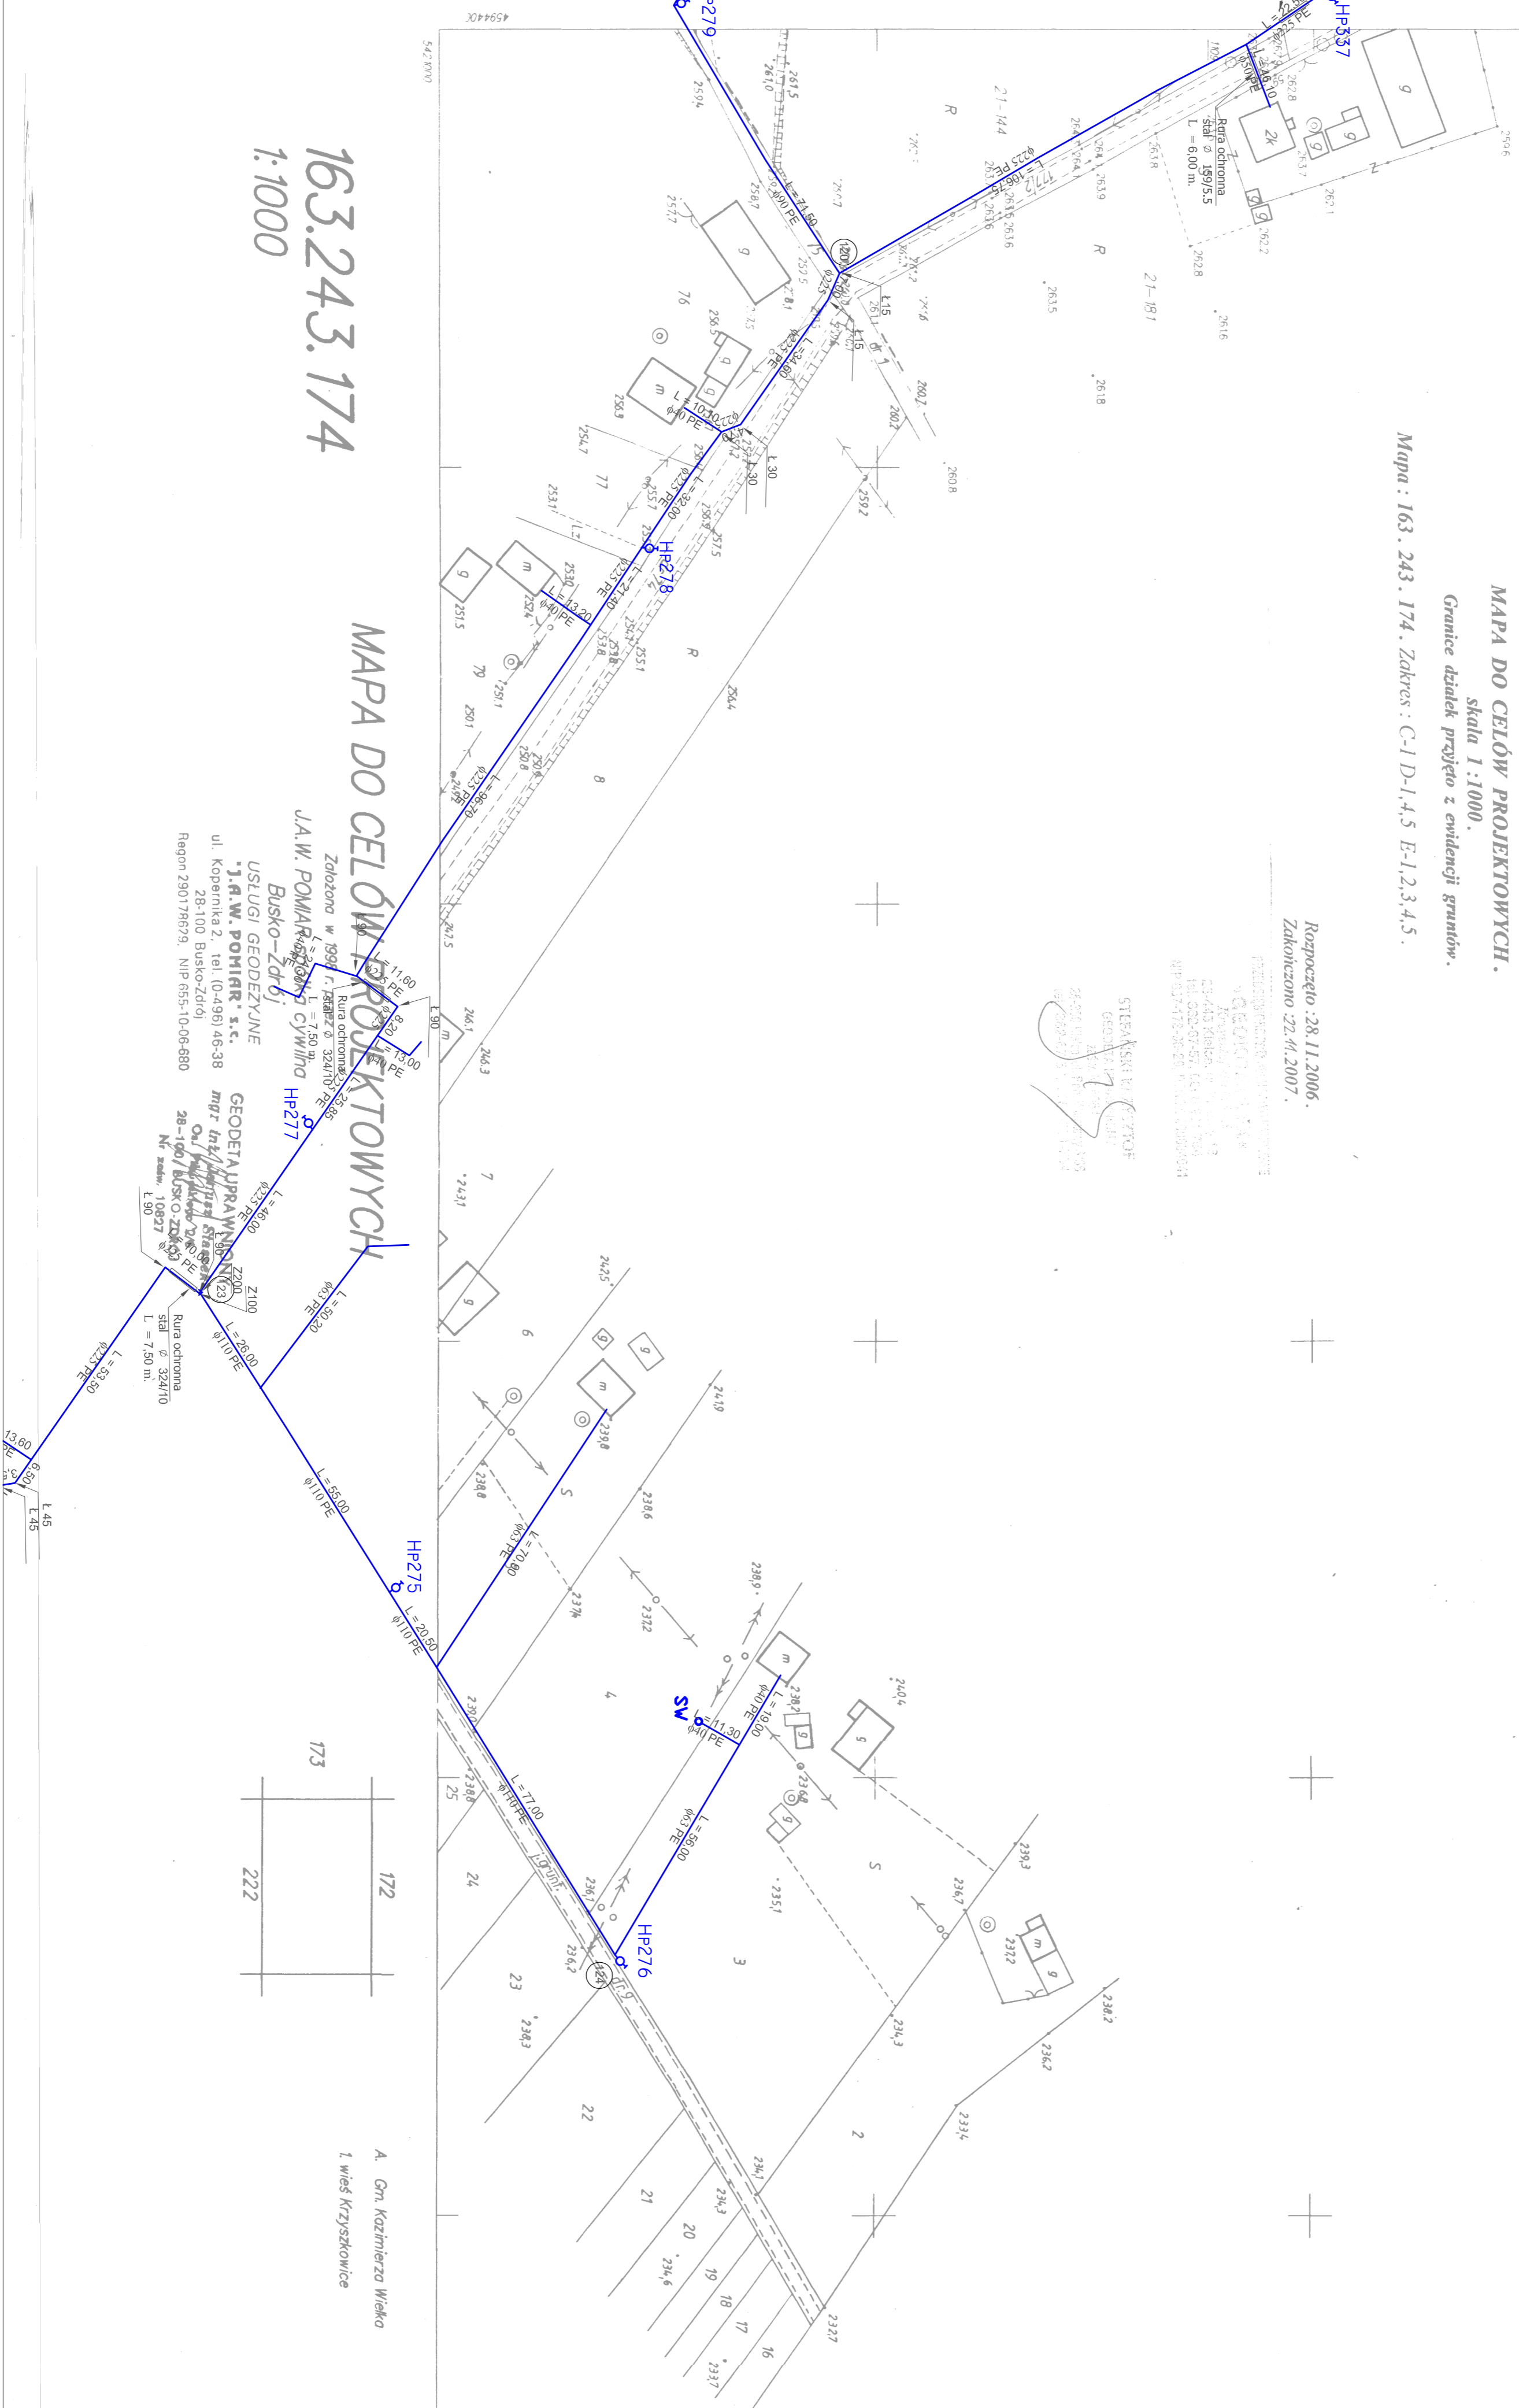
MAPA DO CELÓW PROJEKTOWYCH.
skala 1 :1000.
Granice działek przyjęto z ewidencji gruntów.

Mapa : 163 . 243 . 174 . Zakres : C-1 D-1,4,5 E-1,2,3,4,5 .

Rozpoczęto :28.11.2006 .
Zakończono :22.11.2007 .

163.243.174
1:1000

MAPA DO CELÓW PROJEKTOWYCH

Założona w 199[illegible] r. przez
J.A.W. POMIAR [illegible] cywilna
Busko–Zdrój

USŁUGI GEODEZYJNE
"J.A.W. POMIAR" s.c.
ul. Kopernika 2, tel. (0-496) 46-38
28-100 Busko-Zdrój
Regon 290178629, NIP 655-10-06-680

GEODETA UPRAWNIONY
mgr inż. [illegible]
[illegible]
28-100 BUSKO-ZDRÓJ
Nr uprawn. 10827

A. Gm. Kazimierza Wielka
1. wieś Krzyszkowice

HP279
HP337
HP278
HP277
HP275
HP276
SW

Rura ochronna
stal φ 159/5.5
L = 6.00 m.

Rura ochronna
stal φ 324/10
L = 7.50 m.

Rura ochronna
stal φ 324/10
L = 7.50 m.

L = 71.50 φ90 PE
L = 106.75 φ225 PE
L = 32.00 φ225 PE
L = 21.80 φ225 PE
L = 96.70 φ225 PE
L = 11.60 φ225 PE
L = 13.00 PE
L = 25.85
L = 46.00 φ225 PE
L = 53.50 φ225 PE
L = 50.20 φ63 PE
L = 26.00 φ110 PE
L = 55.00 φ110 PE
L = 20.50 φ110 PE
L = 77.00 φ110 PE
L = 70.80 φ63 PE
L = 56.00 φ63 PE
L = 19.00 φ40 PE
L = 11.30 φ40 PE
L = 10.10 φ40 PE
L = 13.20 φ40 PE
L = 46.10
L = 13.60

Ł 15
Ł 15
Ł 30
Ł 90
Ł 90
Ł 45
Ł 45
Z100
Z200

173
172
222
25
24
23
22
21
20
19
18
17
16
2
3
4
5
6
7
8
70
76
77
R
R
R
S
S
m
g